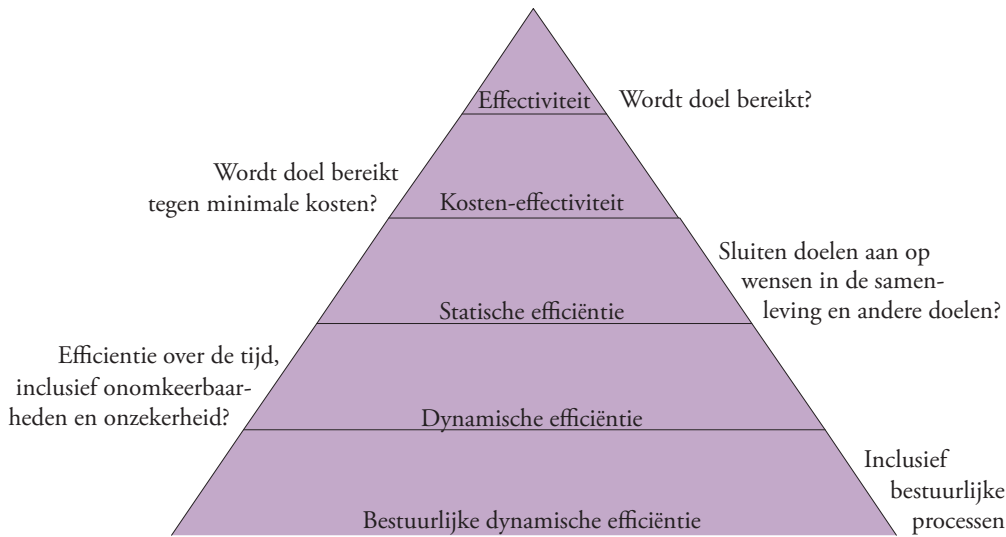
Effectiviteit

Wordt doel bereikt?

Wordt doel bereikt tegen minimale kosten?

Kosten-effectiviteit

Sluiten doelen aan op wensen in de samenleving en andere doelen?

Statische efficiëntie

Efficientie over de tijd, inclusief onomkeerbaarheden en onzekerheid?

Dynamische efficiëntie

Inclusief bestuurlijke processen

Bestuurlijke dynamische efficiëntie